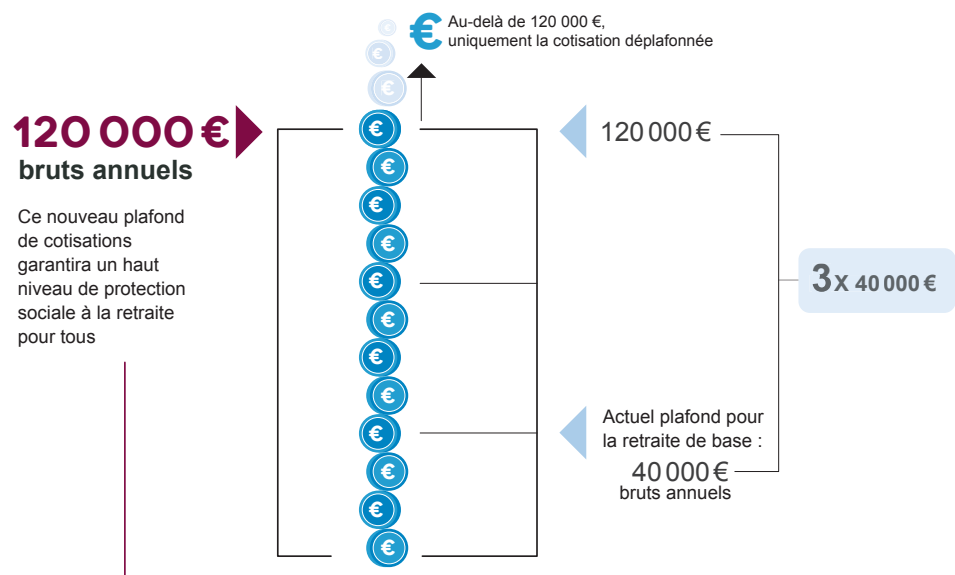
€ Au-delà de 120 000 €, uniquement la cotisation déplafonnée

120 000 €
bruts annuels

Ce nouveau plafond de cotisations garantira un haut niveau de protection sociale à la retraite pour tous

120 000 €

3 X 40 000 €

Actuel plafond pour la retraite de base :
40 000 €
bruts annuels